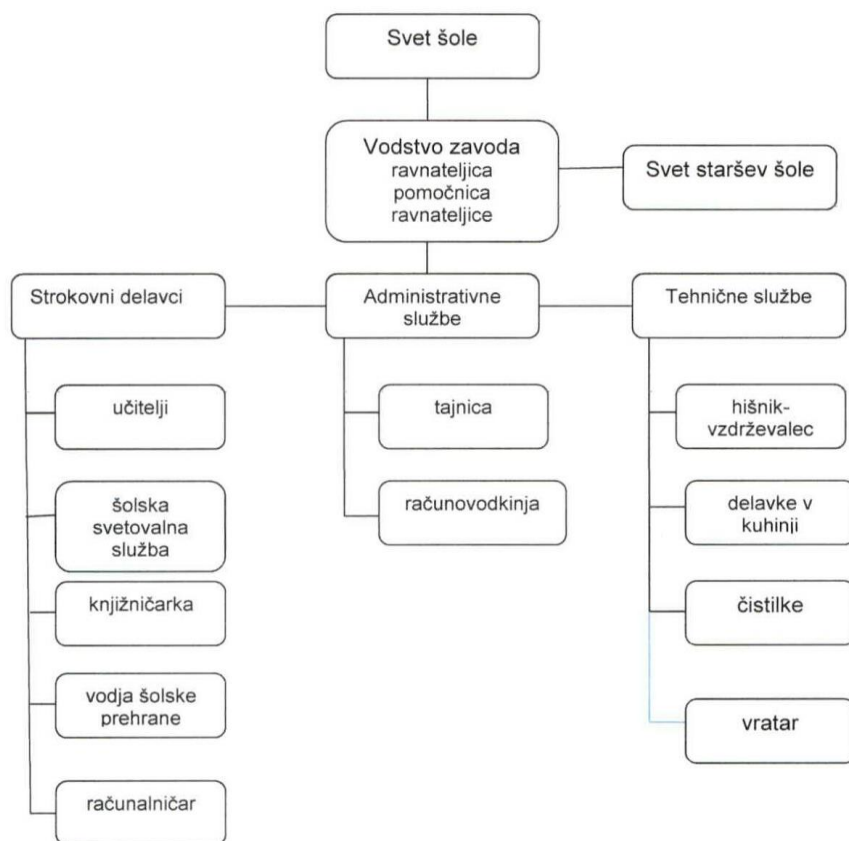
Svet šole

Vodstvo zavoda
ravnateljica
pomočnica
ravnateljice

Svet staršev šole

Strokovni delavci

Administrativne službe

Tehnične službe

učitelji

šolska svetovalna služba

knjižničarka

vodja šolske prehrane

računalničar

tajnica

računovodkinja

hišnik-vzdrževalec

delavke v kuhinji

čistilke

vratar